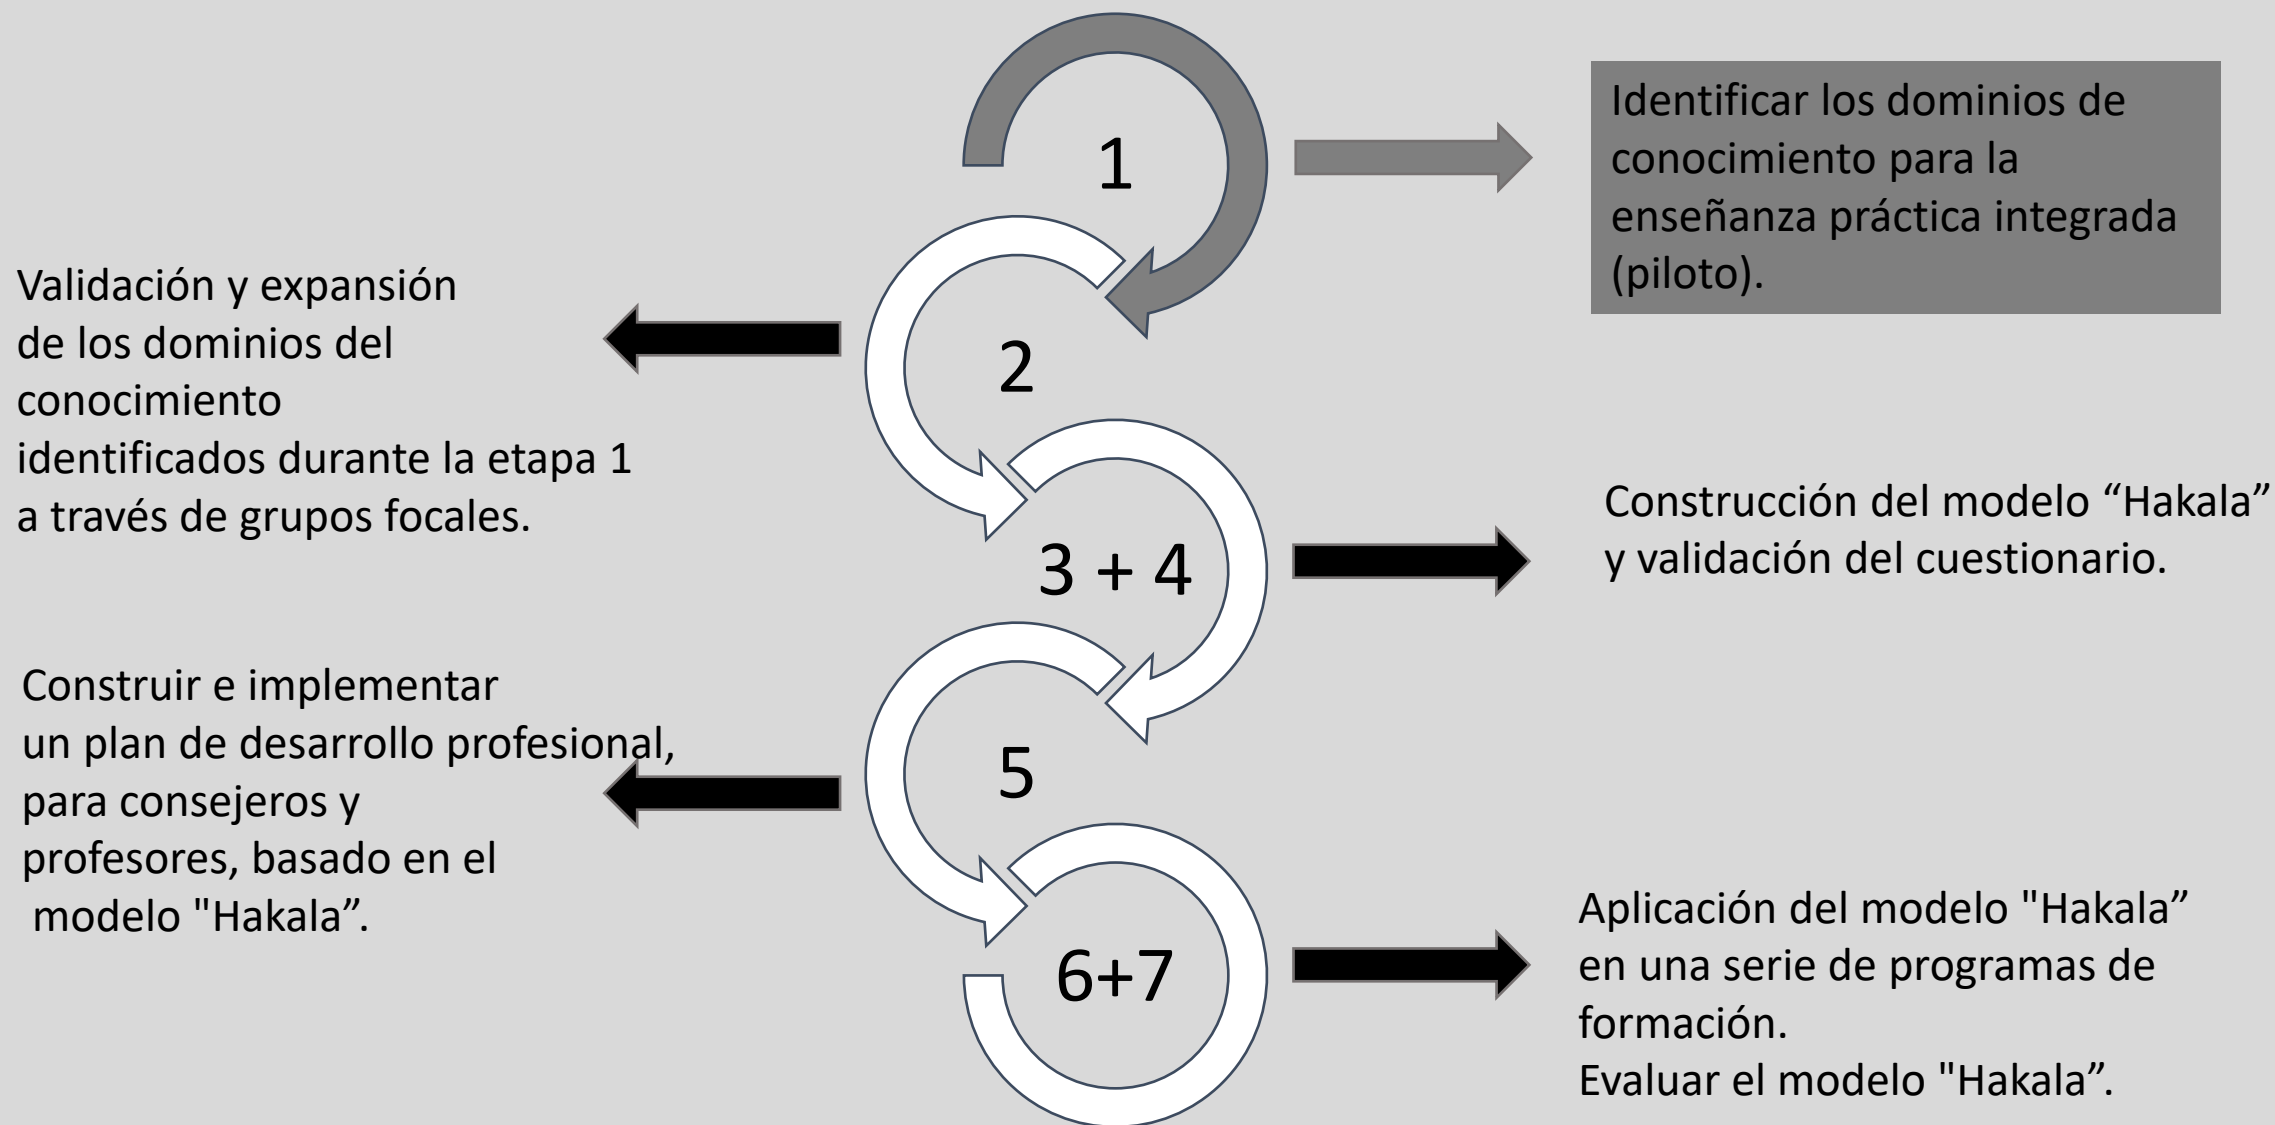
1

Identificar los dominios de conocimiento para la enseñanza práctica integrada (piloto).

2

Validación y expansión de los dominios del conocimiento identificados durante la etapa 1 a través de grupos focales.

3 + 4

Construcción del modelo “Hakala” y validación del cuestionario.

5

Construir e implementar un plan de desarrollo profesional, para consejeros y profesores, basado en el modelo "Hakala”.

6+7

Aplicación del modelo "Hakala” en una serie de programas de formación.
Evaluar el modelo "Hakala”.